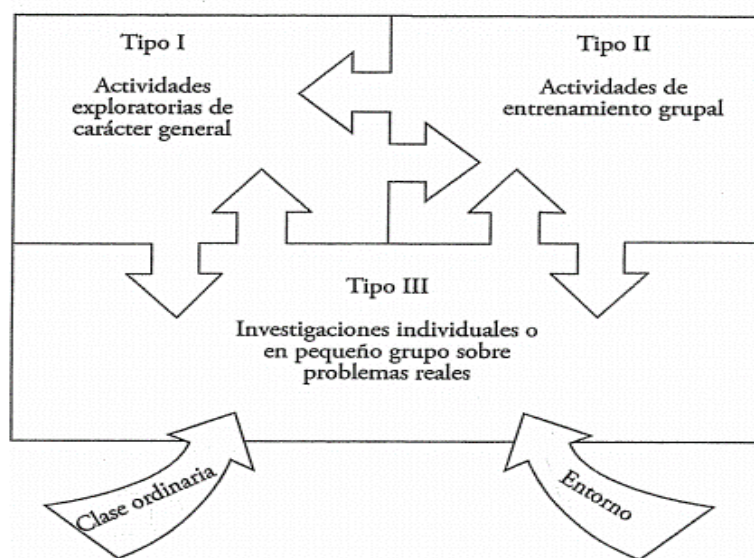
Tipo I

Actividades exploratorias de carácter general

Tipo II

Actividades de entrenamiento grupal

Tipo III

Investigaciones individuales o en pequeño grupo sobre problemas reales

Clase ordinaria

Entorno